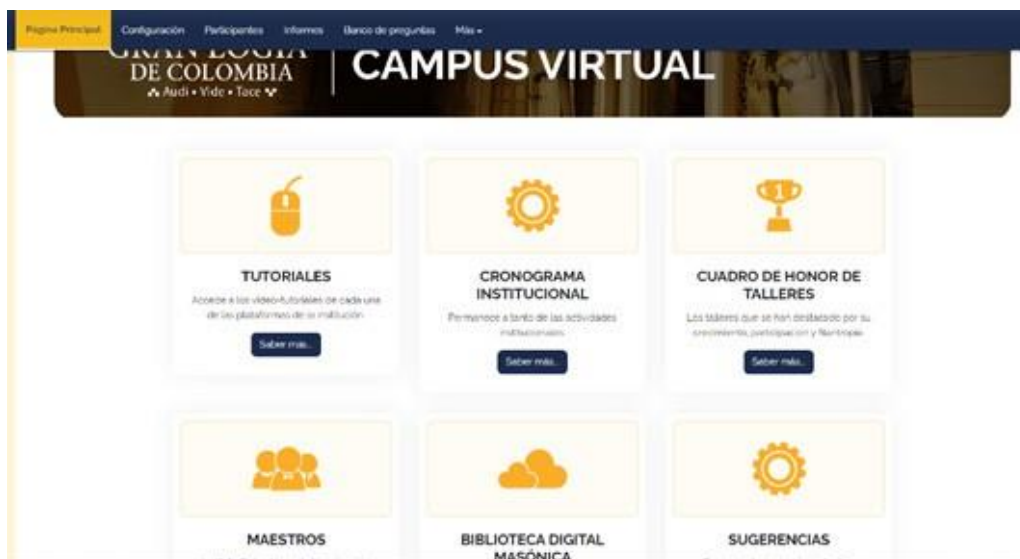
Página Principal Configuración Participantes Informes Banco de preguntas Más

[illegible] DE COLOMBIA
Audi • Vide • Tace

CAMPUS VIRTUAL

TUTORIALES
Accede a los video-tutoriales de cada una de las plataformas de su institución
Saber más...

CRONOGRAMA INSTITUCIONAL
Permanece atento de las actividades institucionales
Saber más...

CUADRO DE HONOR DE TALLERES
Los talleres que se han destacado por su crecimiento, participación y filantropía
Saber más...

MAESTROS

BIBLIOTECA DIGITAL MASÓNICA

SUGERENCIAS